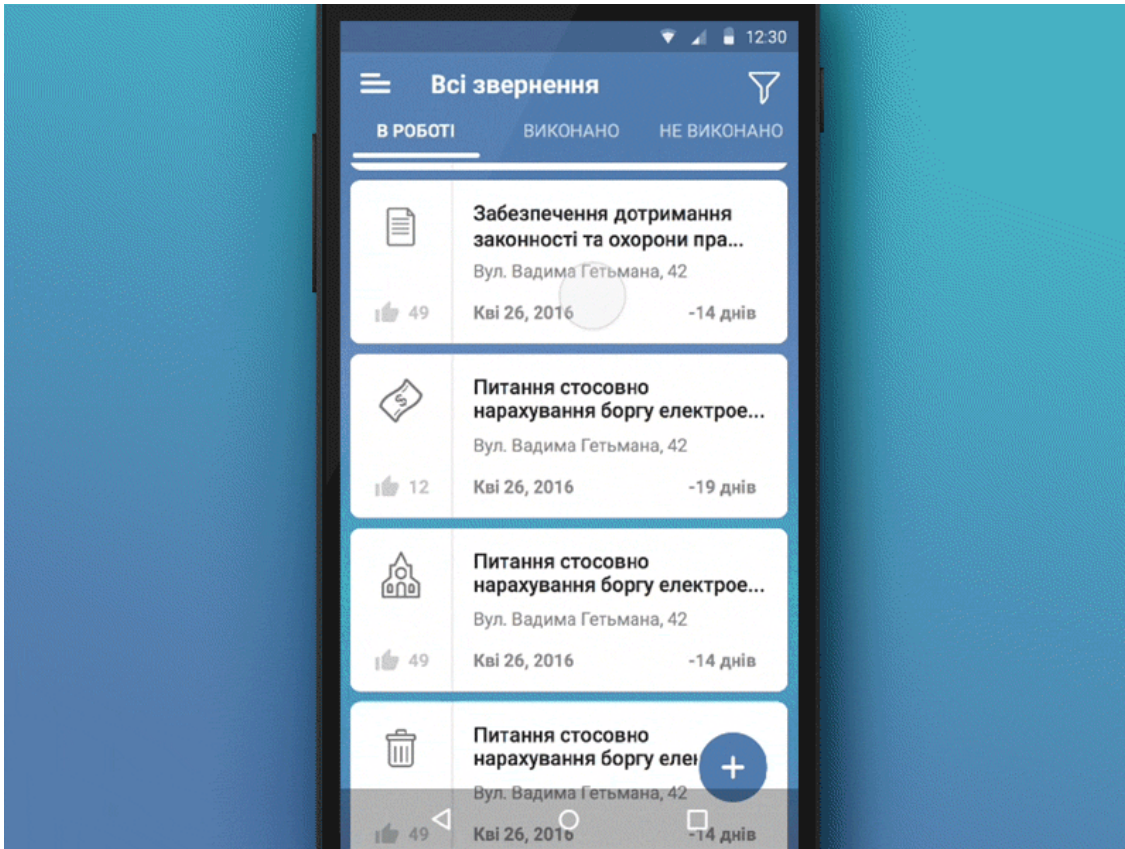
12:30

Всі звернення

В РОБОТІ ВИКОНАНО НЕ ВИКОНАНО

Забезпечення дотримання законності та охорони пра...
Вул. Вадима Гетьмана, 42
49 Кві 26, 2016 -14 днів

Питання стосовно нарахування боргу електрое...
Вул. Вадима Гетьмана, 42
12 Кві 26, 2016 -19 днів

Питання стосовно нарахування боргу електрое...
Вул. Вадима Гетьмана, 42
49 Кві 26, 2016 -14 днів

Питання стосовно нарахування боргу еле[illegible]
Вул. Вадима Гетьмана, 42
49 Кві 26, 2016 -14 днів

+